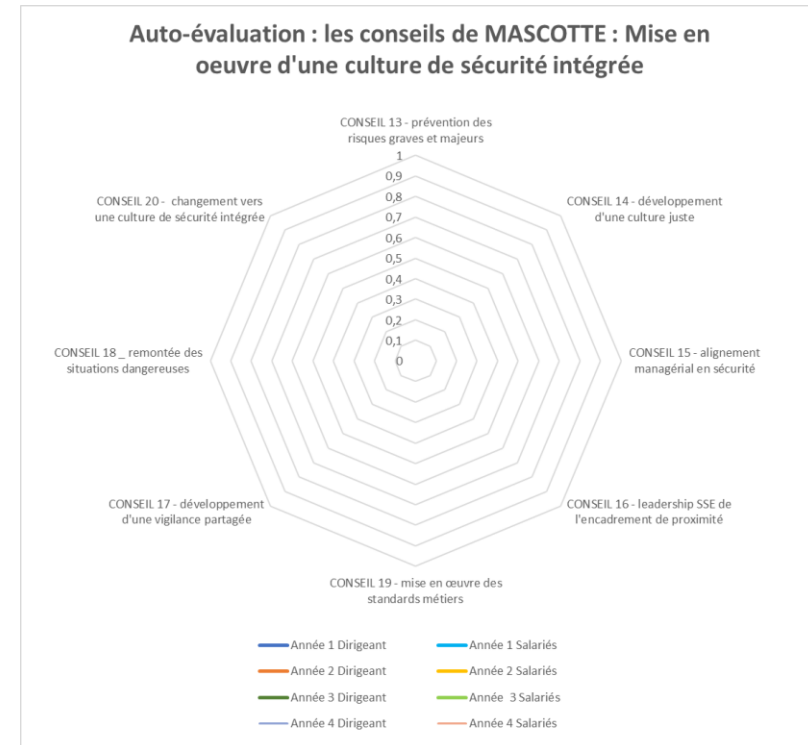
Auto-évaluation : les conseils de MASCOTTE : Mise en oeuvre d'une culture de sécurité intégrée

CONSEIL 13 - prévention des risques graves et majeurs

1
0,9
0,8
0,7
0,6
0,5
0,4
0,3
0,2
0,1
0

CONSEIL 14 - développement d'une culture juste

CONSEIL 15 - alignement managérial en sécurité

CONSEIL 16 - leadership SSE de l'encadrement de proximité

CONSEIL 19 - mise en œuvre des standards métiers

CONSEIL 17 - développement d'une vigilance partagée

CONSEIL 18 _ remontée des situations dangereuses

CONSEIL 20 - changement vers une culture de sécurité intégrée

Année 1 Dirigeant
Année 1 Salariés
Année 2 Dirigeant
Année 2 Salariés
Année 3 Dirigeant
Année 3 Salariés
Année 4 Dirigeant
Année 4 Salariés